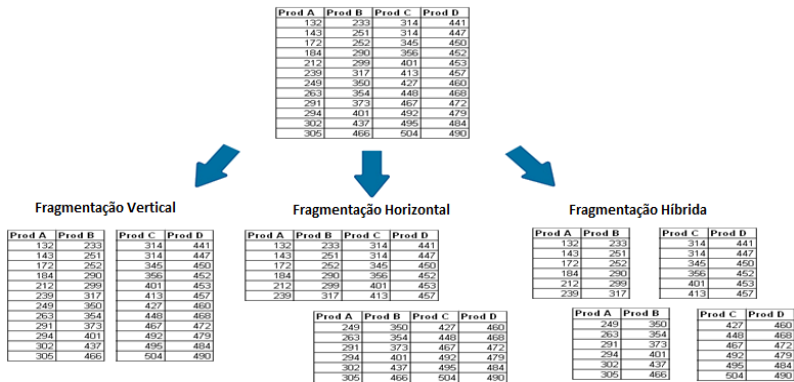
| Prod A | Prod B | Prod C | Prod D |
|---|---|---|---|
| 132 | 233 | 314 | 441 |
| 143 | 251 | 314 | 447 |
| 172 | 252 | 345 | 450 |
| 184 | 290 | 356 | 452 |
| 212 | 299 | 401 | 453 |
| 239 | 317 | 413 | 457 |
| 249 | 350 | 427 | 460 |
| 263 | 354 | 448 | 468 |
| 291 | 373 | 467 | 472 |
| 294 | 401 | 492 | 479 |
| 302 | 437 | 495 | 484 |
| 305 | 466 | 504 | 490 |

Fragmentação Vertical

| Prod A | Prod B |
|---|---|
| 132 | 233 |
| 143 | 251 |
| 172 | 252 |
| 184 | 290 |
| 212 | 299 |
| 239 | 317 |
| 249 | 350 |
| 263 | 354 |
| 291 | 373 |
| 294 | 401 |
| 302 | 437 |
| 305 | 466 |

| Prod C | Prod D |
|---|---|
| 314 | 441 |
| 314 | 447 |
| 345 | 450 |
| 356 | 452 |
| 401 | 453 |
| 413 | 457 |
| 427 | 460 |
| 448 | 468 |
| 467 | 472 |
| 492 | 479 |
| 495 | 484 |
| 504 | 490 |

Fragmentação Horizontal

| Prod A | Prod B | Prod C | Prod D |
|---|---|---|---|
| 132 | 233 | 314 | 441 |
| 143 | 251 | 314 | 447 |
| 172 | 252 | 345 | 450 |
| 184 | 290 | 356 | 452 |
| 212 | 299 | 401 | 453 |
| 239 | 317 | 413 | 457 |

| Prod A | Prod B | Prod C | Prod D |
|---|---|---|---|
| 249 | 350 | 427 | 460 |
| 263 | 354 | 448 | 468 |
| 291 | 373 | 467 | 472 |
| 294 | 401 | 492 | 479 |
| 302 | 437 | 495 | 484 |
| 305 | 466 | 504 | 490 |

Fragmentação Híbrida

| Prod A | Prod B |
|---|---|
| 132 | 233 |
| 143 | 251 |
| 172 | 252 |
| 184 | 290 |
| 212 | 299 |
| 239 | 317 |

| Prod C | Prod D |
|---|---|
| 314 | 441 |
| 314 | 447 |
| 345 | 450 |
| 356 | 452 |
| 401 | 453 |
| 413 | 457 |

| Prod A | Prod B |
|---|---|
| 249 | 350 |
| 263 | 354 |
| 291 | 373 |
| 294 | 401 |
| 302 | 437 |
| 305 | 466 |

| Prod C | Prod D |
|---|---|
| 427 | 460 |
| 448 | 468 |
| 467 | 472 |
| 492 | 479 |
| 495 | 484 |
| 504 | 490 |